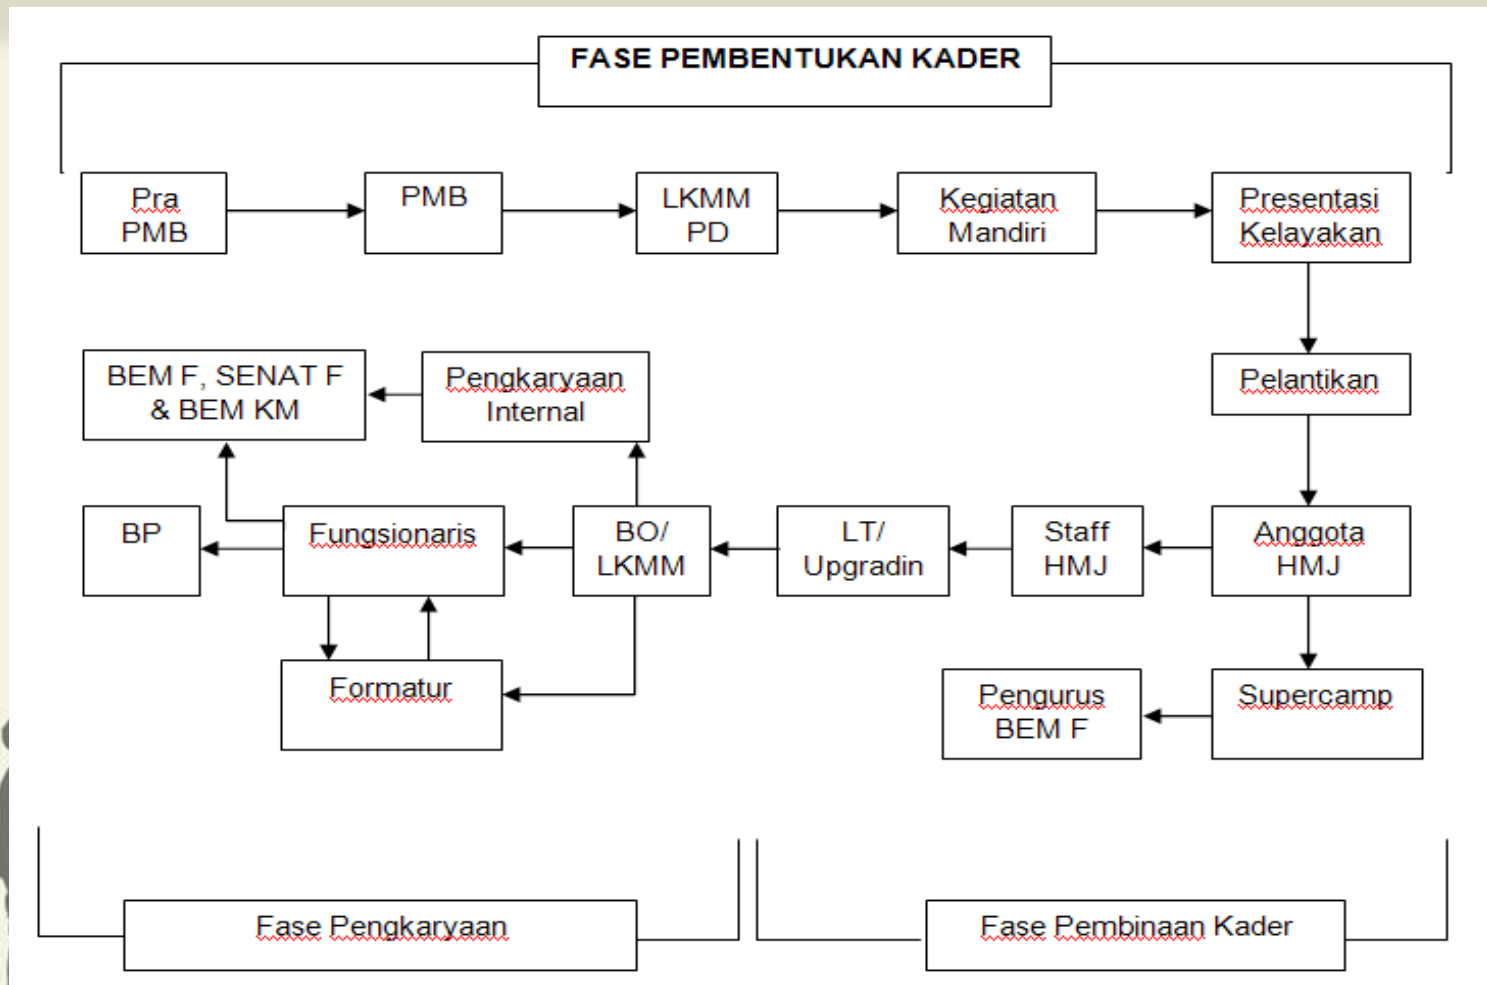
FASE PEMBENTUKAN KADER

Pra PMB

PMB

LKMM PD

Kegiatan Mandiri

Presentasi Kelayakan

Pelantikan

Anggota HMJ

Staff HMJ

LT/ Upgradin

BO/ LKMM

Fungsionaris

BP

BEM F, SENAT F & BEM KM

Pengkaryaan Internal

Formatur

Supercamp

Pengurus BEM F

Fase Pengkaryaan

Fase Pembinaan Kader